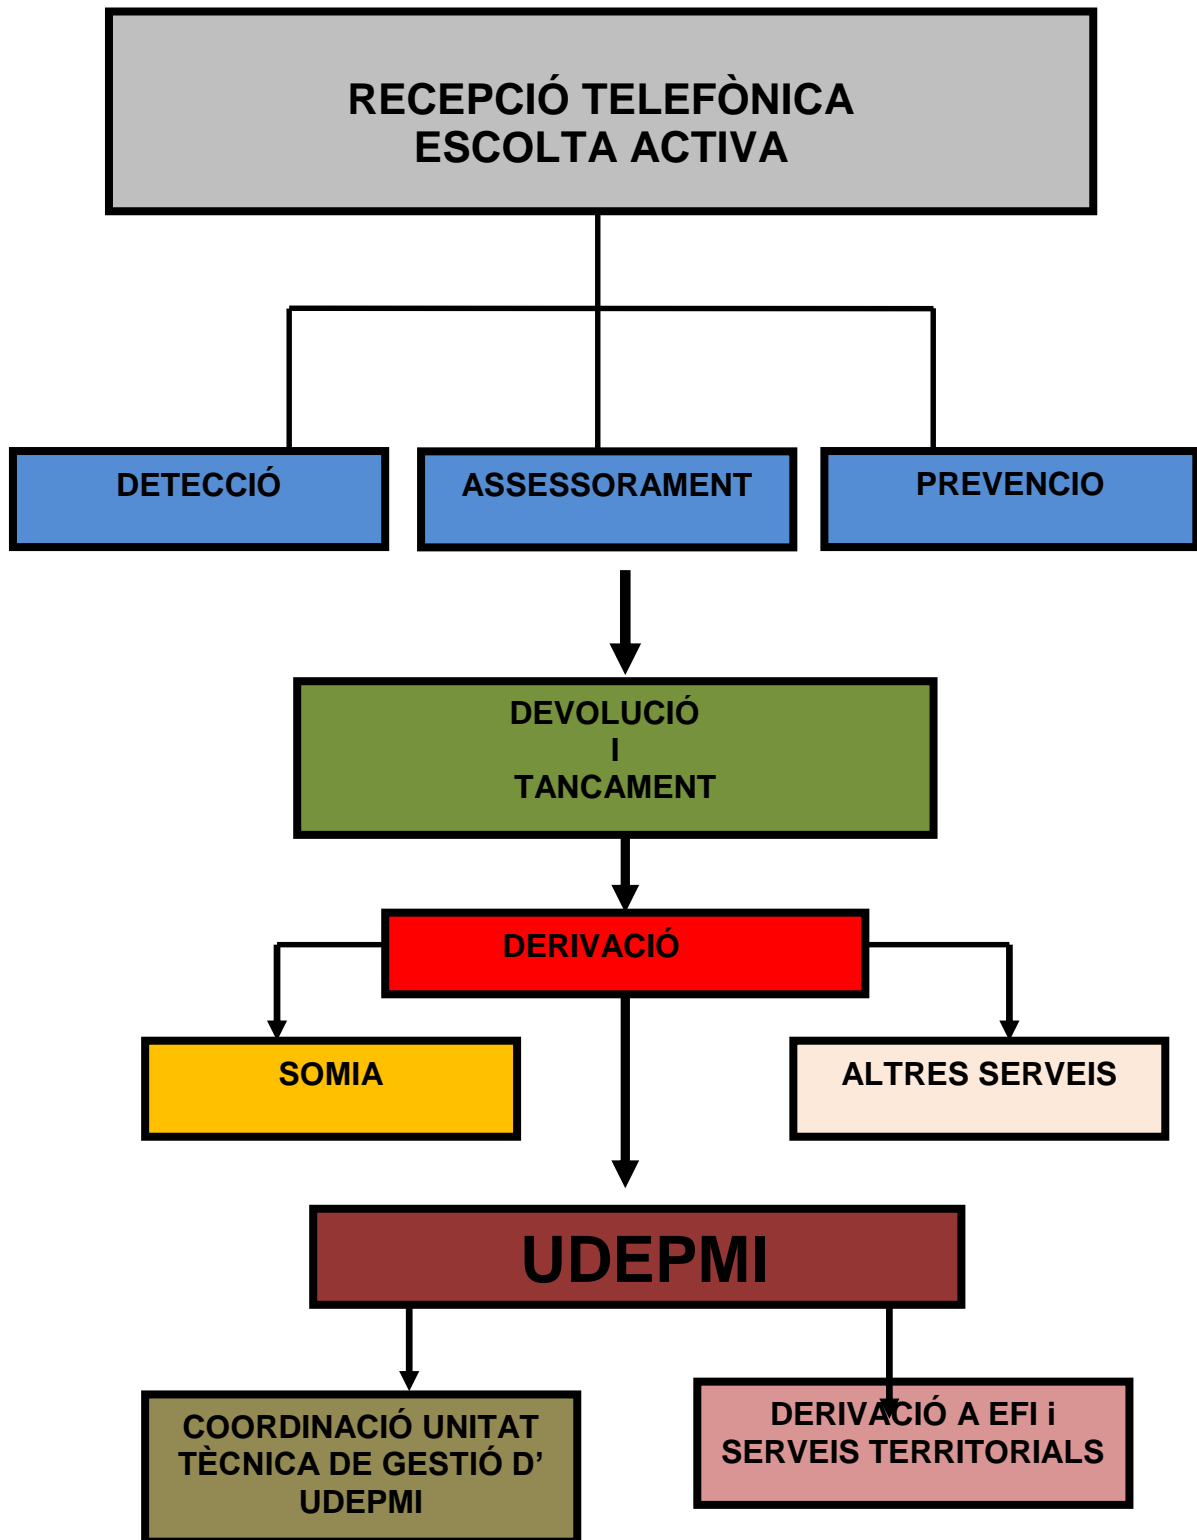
RECEPCIÓ TELEFÒNICA
ESCOLTA ACTIVA

DETECCIÓ

ASSESSORAMENT

PREVENCIO

DEVOLUCIÓ
I
TANCAMENT

DERIVACIÓ

SOMIA

ALTRES SERVEIS

UDEPMI

COORDINACIÓ UNITAT TÈCNICA DE GESTIÓ D' UDEPMI

DERIVACIÓ A EFI i SERVEIS TERRITORIALS